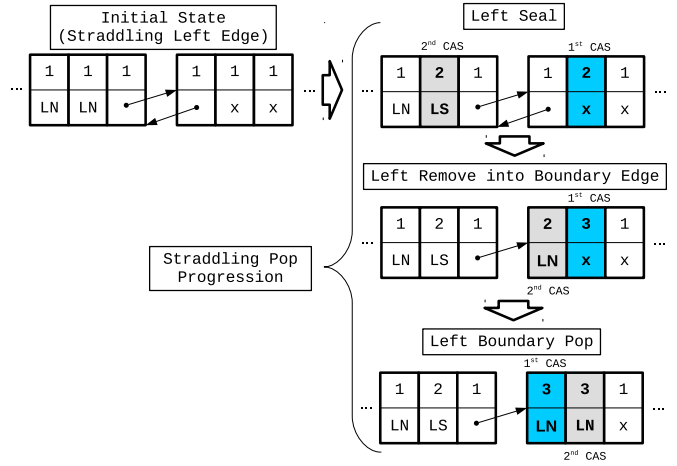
Initial State (Straddling Left Edge)

... 1 1 1 | 1 1 1 ...
LN LN | x x

Straddling Pop Progression

Left Seal

2$^{nd}$ CAS 1$^{st}$ CAS

... 1 2 1 | 1 2 1 ...
LN LS | x x

Left Remove into Boundary Edge

1$^{st}$ CAS

... 1 2 1 | 2 3 1 ...
LN LS | LN x x

2$^{nd}$ CAS

Left Boundary Pop

1$^{st}$ CAS

... 1 2 1 | 3 3 1 ...
LN LS | LN LN x

2$^{nd}$ CAS